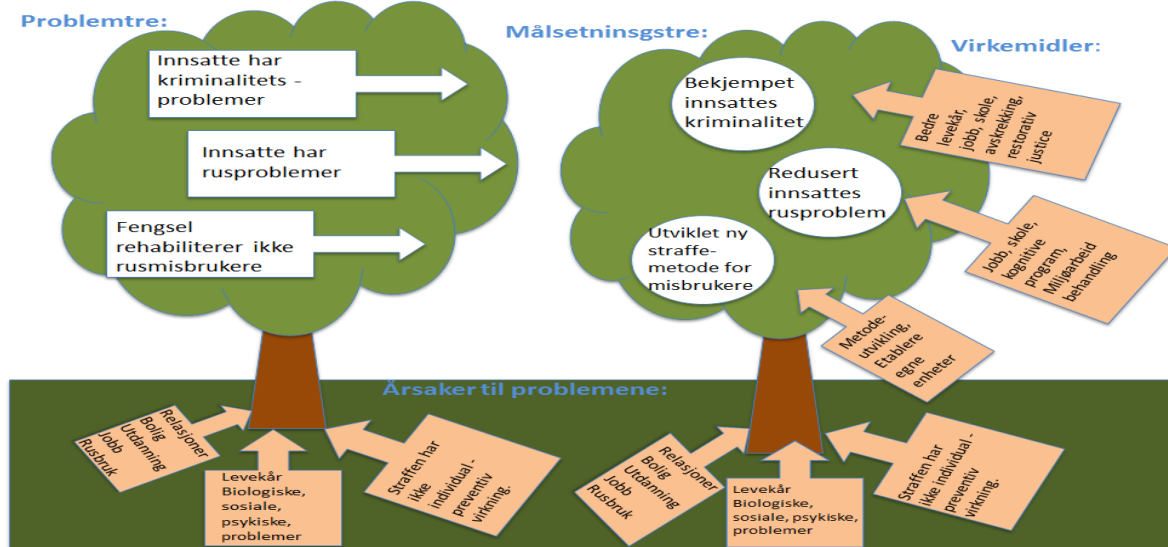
Problemtre:

Innsatte har kriminalitets - problemer

Innsatte har rusproblemer

Fengsel rehabiliterer ikke rusmisbrukere

Målsetningsgstre:

Virkemidler:

Bekjempet innsattes kriminalitet

Bedre levekår, jobb, skole, avskrekking, restorativ justice

Redusert innsattes rusproblem

Jobb, skole, kognitive program, Miljøarbeid behandling

Utviklet ny straffe-metode for misbrukere

Metode-utvikling, Etablere egne enheter

Årsaker til problemene:

Relasjoner Bolig Utdanning Jobb Rusbruk

Levekår Biologiske, sosiale, psykiske, problemer

Straffen har ikke individual - preventiv virkning.

Relasjoner Bolig Utdanning Jobb Rusbruk

Levekår Biologiske, sosiale, psykiske, problemer

Straffen har ikke individual - preventiv virkning.